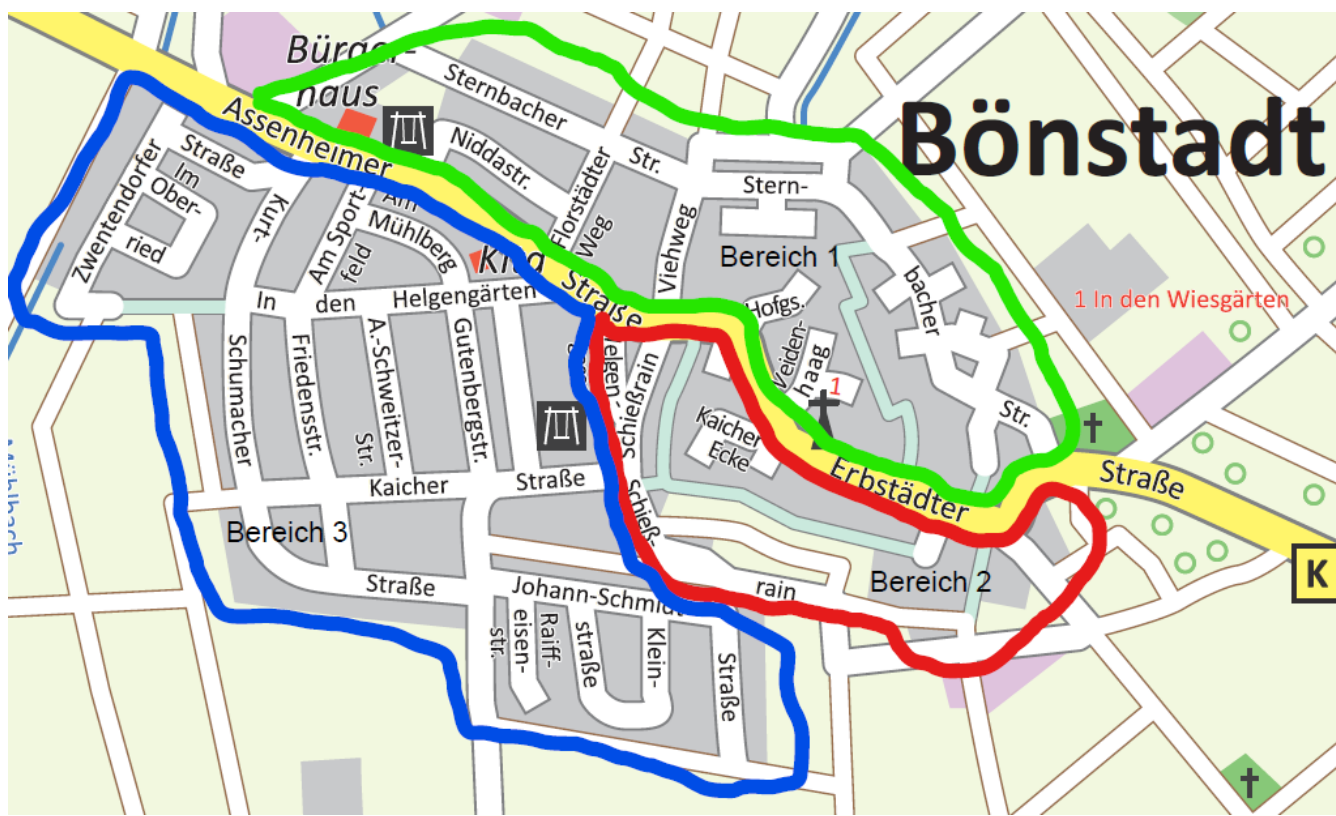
Bürgerhaus

Sternbacher Str.

Bönstadt

Assenheimer Straße

Niddastr.

Florstädter Weg

Viehweg

Stern-bacher Str.

Zwentendorfer Straße

Im Oberried

Kurt-Schumacher

Am Sportfeld

Am Mühlberg

Krug

Bereich 1

1 In den Wiesgärten

In den Helgengärten

Hofgs.

Weidenhaag

1

Friedensstr.

A.-Schweitzer-Str.

Gutenbergstr.

Helgen-

Schießrain

Kaicher Ecke

Kaicher Straße

Erbstädter Straße

Bereich 3

Schießrain

Bereich 2

Straße

Johann-Schmidt-

Raiffeisenstr.

straße

Klein-

Straße

K

Mühlbach